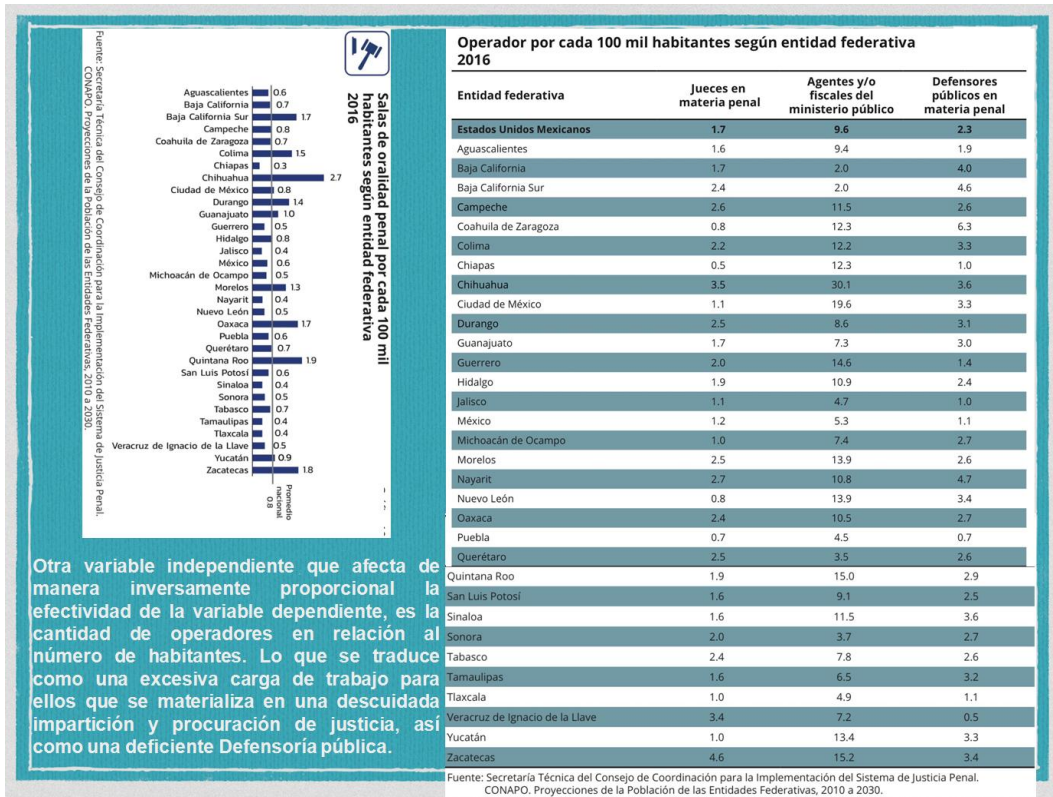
Salas de oralidad penal por cada 100 mil habitantes según entidad federativa 2016

| Entidad | Salas |
|---|---|
| Aguascalientes | 0.6 |
| Baja California | 0.7 |
| Baja California Sur | 1.7 |
| Campeche | 0.8 |
| Coahuila de Zaragoza | 0.7 |
| Colima | 1.5 |
| Chiapas | 0.3 |
| Chihuahua | 2.7 |
| Ciudad de México | 0.8 |
| Durango | 1.4 |
| Guanajuato | 1.0 |
| Guerrero | 0.5 |
| Hidalgo | 0.8 |
| Jalisco | 0.4 |
| México | 0.6 |
| Michoacán de Ocampo | 0.5 |
| Morelos | 1.3 |
| Nayarit | 0.4 |
| Nuevo León | 0.5 |
| Oaxaca | 1.7 |
| Puebla | 0.6 |
| Querétaro | 0.7 |
| Quintana Roo | 1.9 |
| San Luis Potosí | 0.6 |
| Sinaloa | 0.4 |
| Sonora | 0.5 |
| Tabasco | 0.7 |
| Tamaulipas | 0.4 |
| Tlaxcala | 0.4 |
| Veracruz de Ignacio de la Llave | 0.5 |
| Yucatán | 0.9 |
| Zacatecas | 1.8 |

Promedio nacional 0.8

Fuente: Secretaría Técnica del Consejo de Coordinación para la Implementación del Sistema de Justicia Penal. CONAPO. Proyecciones de la Población de las Entidades Federativas, 2010 a 2030.

Otra variable independiente que afecta de manera inversamente proporcional la efectividad de la variable dependiente, es la cantidad de operadores en relación al número de habitantes. Lo que se traduce como una excesiva carga de trabajo para ellos que se materializa en una descuidada impartición y procuración de justicia, así como una deficiente Defensoría pública.

Operador por cada 100 mil habitantes según entidad federativa 2016

| Entidad federativa | Jueces en materia penal | Agentes y/o fiscales del ministerio público | Defensores públicos en materia penal |
|---|---|---|---|
| Estados Unidos Mexicanos | 1.7 | 9.6 | 2.3 |
| Aguascalientes | 1.6 | 9.4 | 1.9 |
| Baja California | 1.7 | 2.0 | 4.0 |
| Baja California Sur | 2.4 | 2.0 | 4.6 |
| Campeche | 2.6 | 11.5 | 2.6 |
| Coahuila de Zaragoza | 0.8 | 12.3 | 6.3 |
| Colima | 2.2 | 12.2 | 3.3 |
| Chiapas | 0.5 | 12.3 | 1.0 |
| Chihuahua | 3.5 | 30.1 | 3.6 |
| Ciudad de México | 1.1 | 19.6 | 3.3 |
| Durango | 2.5 | 8.6 | 3.1 |
| Guanajuato | 1.7 | 7.3 | 3.0 |
| Guerrero | 2.0 | 14.6 | 1.4 |
| Hidalgo | 1.9 | 10.9 | 2.4 |
| Jalisco | 1.1 | 4.7 | 1.0 |
| México | 1.2 | 5.3 | 1.1 |
| Michoacán de Ocampo | 1.0 | 7.4 | 2.7 |
| Morelos | 2.5 | 13.9 | 2.6 |
| Nayarit | 2.7 | 10.8 | 4.7 |
| Nuevo León | 0.8 | 13.9 | 3.4 |
| Oaxaca | 2.4 | 10.5 | 2.7 |
| Puebla | 0.7 | 4.5 | 0.7 |
| Querétaro | 2.5 | 3.5 | 2.6 |
| Quintana Roo | 1.9 | 15.0 | 2.9 |
| San Luis Potosí | 1.6 | 9.1 | 2.5 |
| Sinaloa | 1.6 | 11.5 | 3.6 |
| Sonora | 2.0 | 3.7 | 2.7 |
| Tabasco | 2.4 | 7.8 | 2.6 |
| Tamaulipas | 1.6 | 6.5 | 3.2 |
| Tlaxcala | 1.0 | 4.9 | 1.1 |
| Veracruz de Ignacio de la Llave | 3.4 | 7.2 | 0.5 |
| Yucatán | 1.0 | 13.4 | 3.3 |
| Zacatecas | 4.6 | 15.2 | 3.4 |

Fuente: Secretaría Técnica del Consejo de Coordinación para la Implementación del Sistema de Justicia Penal. CONAPO. Proyecciones de la Población de las Entidades Federativas, 2010 a 2030.